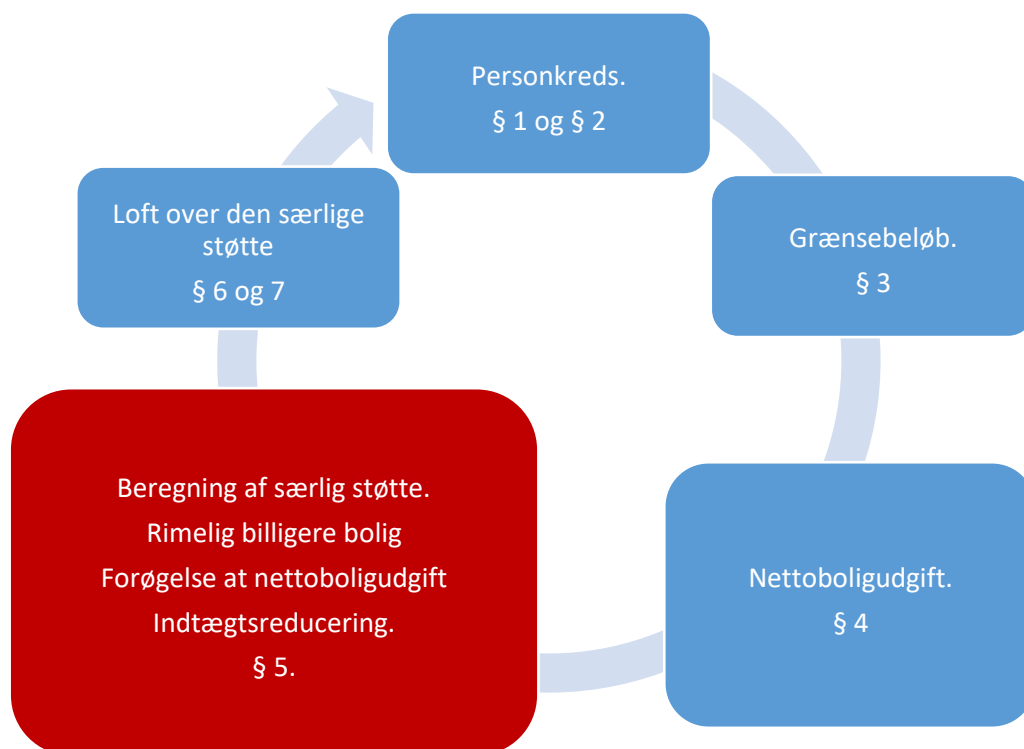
Personkreds.
§ 1 og § 2

Grænsebeløb.
§ 3

Nettoboligudgift.
§ 4

Beregning af særlig støtte.
Rimelig billigere bolig
Forøgelse at nettoboligudgift
Indtægtsreducering.
§ 5.

Loft over den særlige støtte
§ 6 og 7